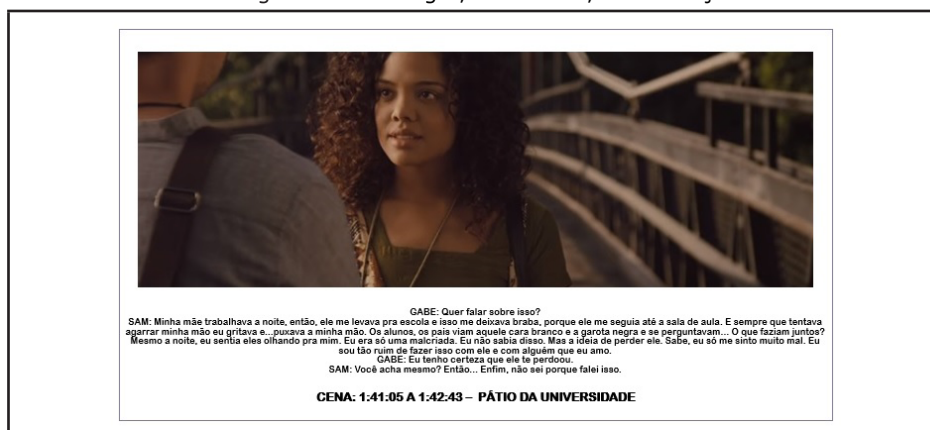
GABE: Quer falar sobre isso?
SAM: Minha mãe trabalhava a noite, então, ele me levava pra escola e isso me deixava braba, porque ele me seguia até a sala de aula. E sempre que tentava agarrar minha mão eu gritava e...puxava a minha mão. Os alunos, os pais viam aquele cara branco e a garota negra e se perguntavam... O que faziam juntos? Mesmo a noite, eu sentia eles olhando pra mim. Eu era só uma malcriada. Eu não sabia disso. Mas a ideia de perder ele. Sabe, eu só me sinto muito mal. Eu sou tão ruim de fazer isso com ele e com alguém que eu amo.
GABE: Eu tenho certeza que ele te perdoou.
SAM: Você acha mesmo? Então... Enfim, não sei porque falei isso.

CENA: 1:41:05 A 1:42:43 – PÁTIO DA UNIVERSIDADE